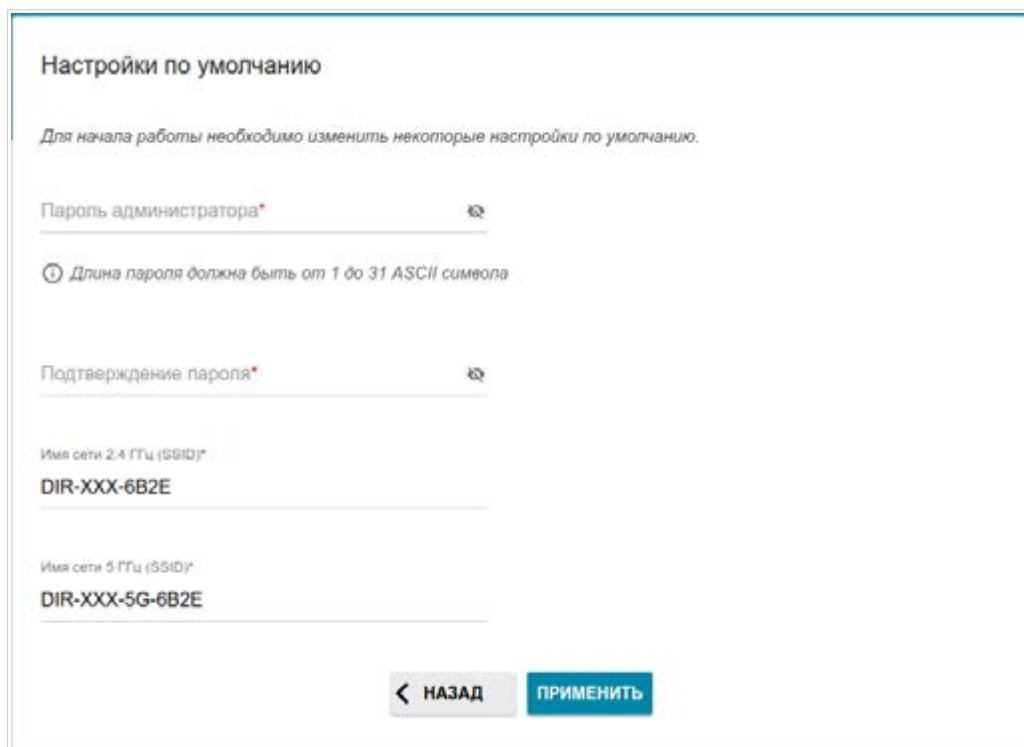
Настройки по умолчанию

Для начала работы необходимо изменить некоторые настройки по умолчанию.

Пароль администратора*

Длина пароля должна быть от 1 до 31 ASCII символа

Подтверждение пароля*

Имя сети 2.4 ГГц (SSID)*
DIR-XXX-6B2E

Имя сети 5 ГГц (SSID)*
DIR-XXX-5G-6B2E

НАЗАД
ПРИМЕНИТЬ